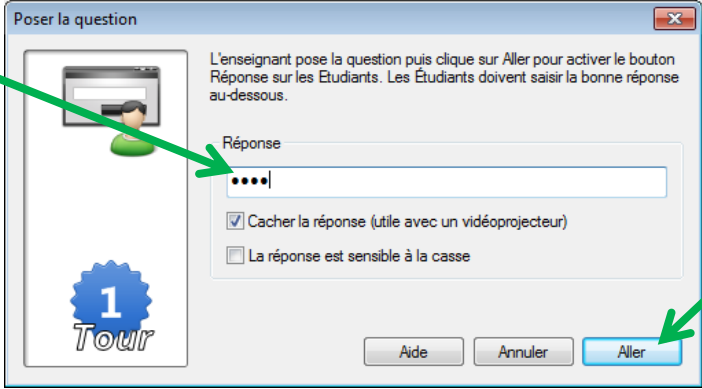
Poser la question

L'enseignant pose la question puis clique sur Aller pour activer le bouton Réponse sur les Etudiants. Les Étudiants doivent saisir la bonne réponse au-dessous.

Réponse

●●●●

Cacher la réponse (utile avec un vidéoprojecteur)

La réponse est sensible à la casse

1
Tour

Aide
Annuler
Aller